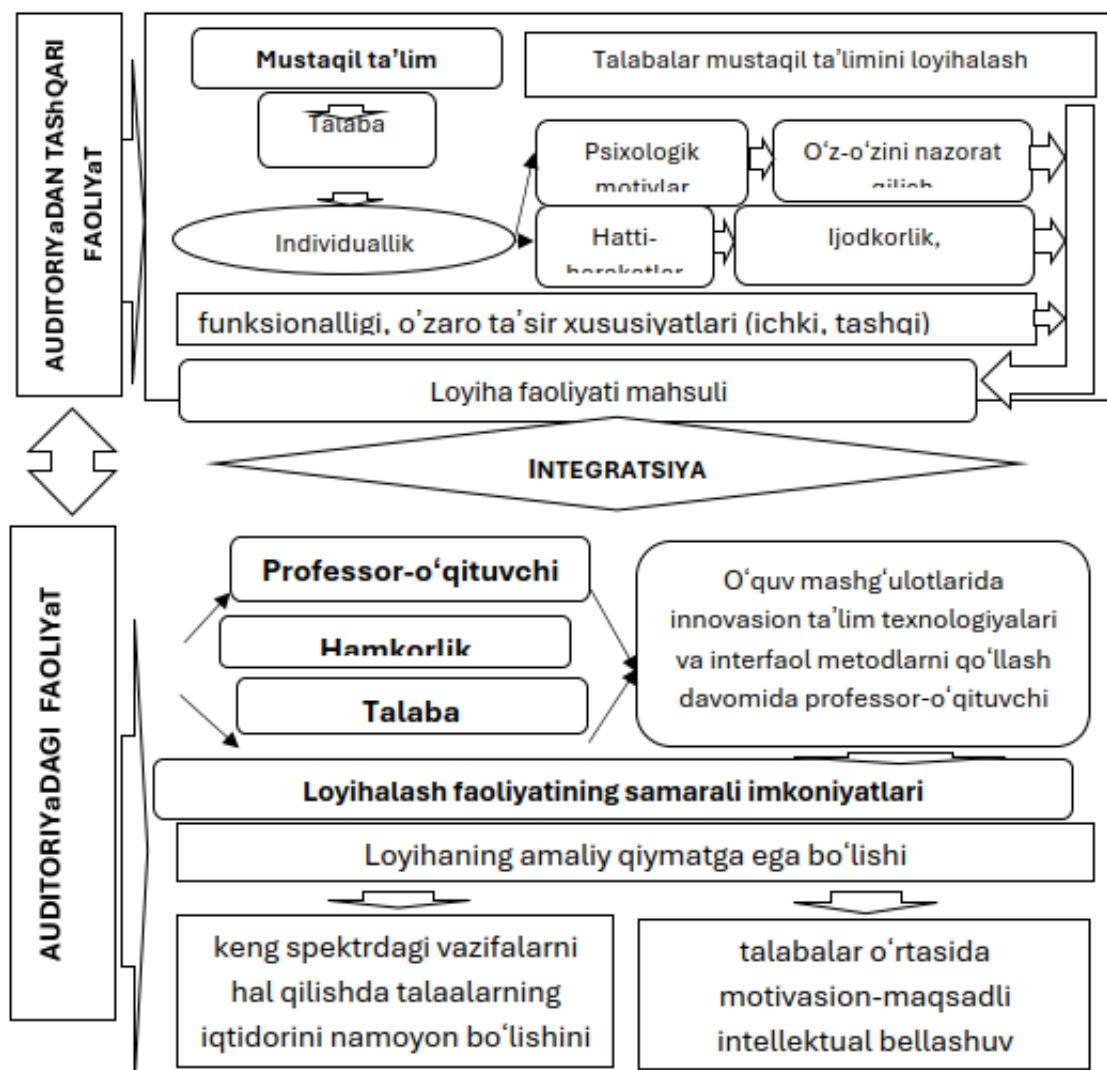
AUDITORIYaDAN TAShQARI FAOLIYaT

Mustaqil ta’lim

Talabalar mustaqil ta’limini loyihalash

Talaba

Psixologik motivlar

O‘z-o‘zini nazorat qilish

Individuallik

Hatti-harakatlar

Ijodkorlik,

funksionalligi, o’zaro ta’sir xususiyatlari (ichki, tashqi)

Loyiha faoliyati mahsuli

INTEGRATSIYA

AUDITORIYaDAGI FAOLIYaT

Professor-o‘qituvchi

Hamkorlik

Talaba

O‘quv mashg‘ulotlarida innovasion ta’lim texnologiyalari va interfaol metodlarni qo‘llash davomida professor-o‘qituvchi

Loyihalash faoliyatining samarali imkoniyatlari

Loyihaning amaliy qiymatga ega bo‘lishi

keng spektrdagi vazifalarni hal qilishda talaalarning iqtidorini namoyon bo‘lishini

talabalar o‘rtasida motivasion-maqsadli intellektual bellashuv